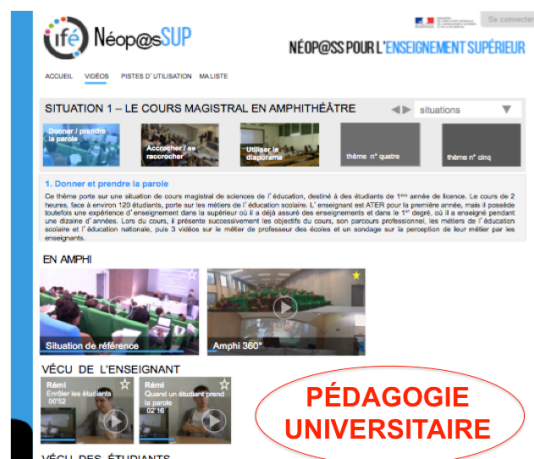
ifé Néop@sSUP

Se connecter

NÉOP@SS POUR L'ENSEIGNEMENT SUPÉRIEUR

ACCUEIL VIDÉOS PISTES D'UTILISATION MA LISTE

SITUATION 1 – LE COURS MAGISTRAL EN AMPHITHÉÂTRE

situations

Donner / prendre la parole

Accrocher / se raccrocher

Utiliser le diaporama

thème n° quatre

thème n° cinq

1. Donner et prendre la parole

Ce thème porte sur une situation de cours magistral de sciences de l'éducation, destiné à des étudiants de 1ère année de licence. Le cours de 2 heures, face à environ 120 étudiants, porte sur les métiers de l'éducation scolaire. L'enseignant est ATER pour la première année, mais il possède toutefois une expérience d'enseignement dans le supérieur où il a déjà assuré des enseignements et dans le 1er degré, où il a enseigné pendant une dizaine d'années. Lors du cours, il présente successivement les objectifs du cours, son parcours professionnel, les métiers de l'éducation scolaire et l'éducation nationale, puis 3 vidéos sur le métier de professeur des écoles et un sondage sur la perception de leur métier par les enseignants.

EN AMPHI

Situation de référence

Amphi 360°

VÉCU DE L'ENSEIGNANT

Rémi
Enrôler les étudiants
00:52

Rémi
Quand un étudiant prend la parole
02:16

PÉDAGOGIE UNIVERSITAIRE

VÉCU DES ÉTUDIANTS